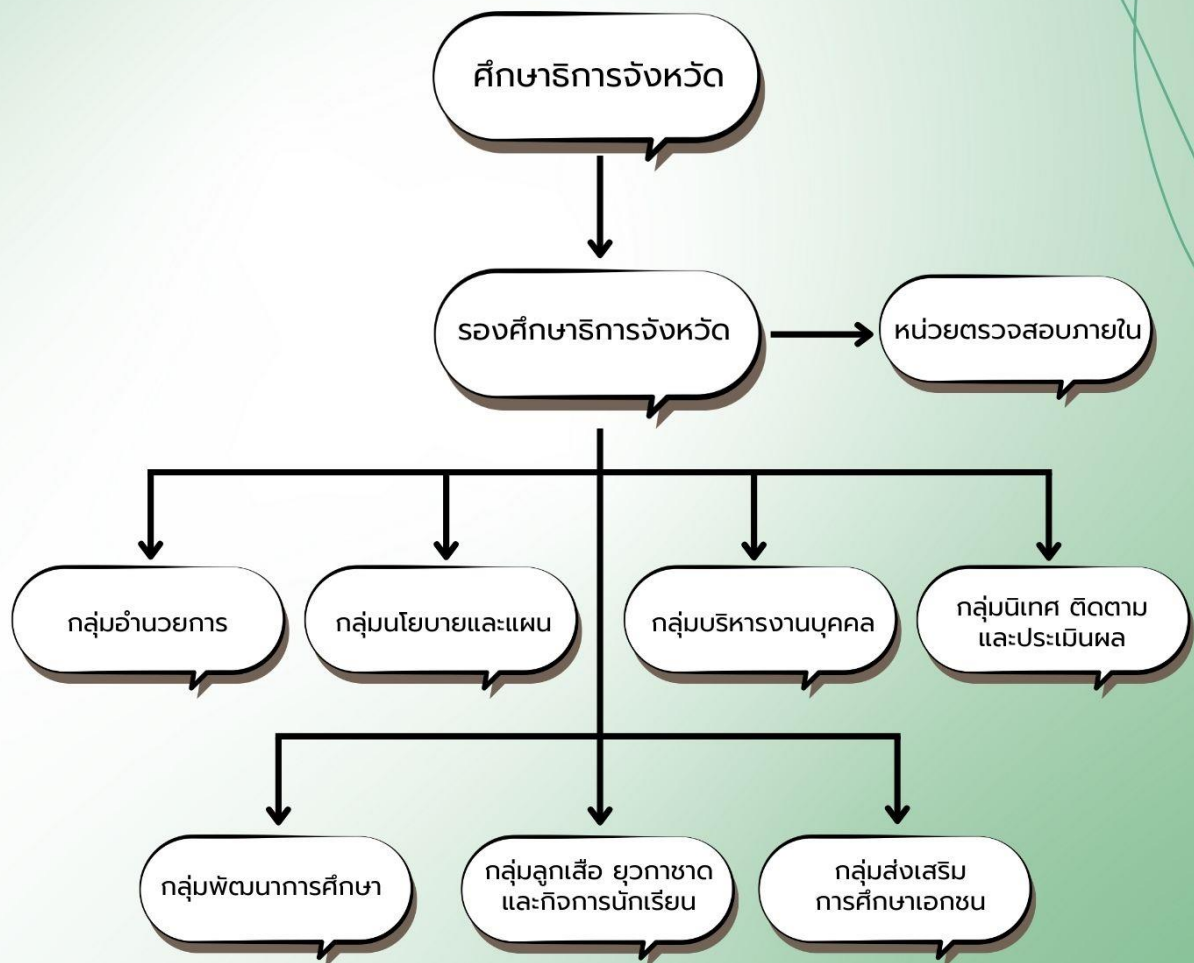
ศึกษาธิการจังหวัด

รองศึกษาธิการจังหวัด

หน่วยตรวจสอบภายใน

กลุ่มอำนวยการ

กลุ่มนโยบายและแผน

กลุ่มบริหารงานบุคคล

กลุ่มนิเทศ ติดตาม และประเมินผล

กลุ่มพัฒนาการศึกษา

กลุ่มลูกเสือ ยุวกาชาด และกิจการนักเรียน

กลุ่มส่งเสริม การศึกษาเอกชน